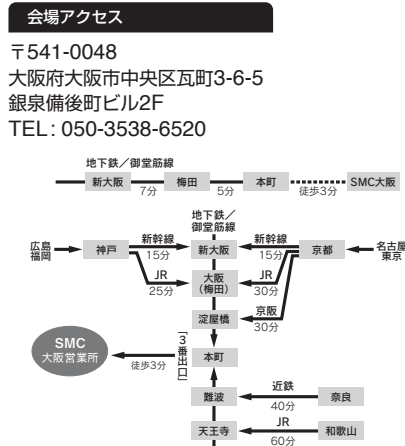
会場アクセス

〒541-0048
大阪府大阪市中央区瓦町3-6-5
銀泉備後町ビル2F
TEL：050-3538-6520

地下鉄／御堂筋線
新大阪
7分
梅田
5分
本町
徒歩3分
SMC大阪

地下鉄／御堂筋線
広島
福岡
神戸
新幹線
15分
新大阪
新幹線
15分
京都
名古屋
東京
JR
25分
大阪
（梅田）
JR
30分
京阪
30分
淀屋橋
SMC
大阪営業所
徒歩3分
［3番出口］
本町
近鉄
40分
難波
奈良
JR
60分
天王寺
和歌山